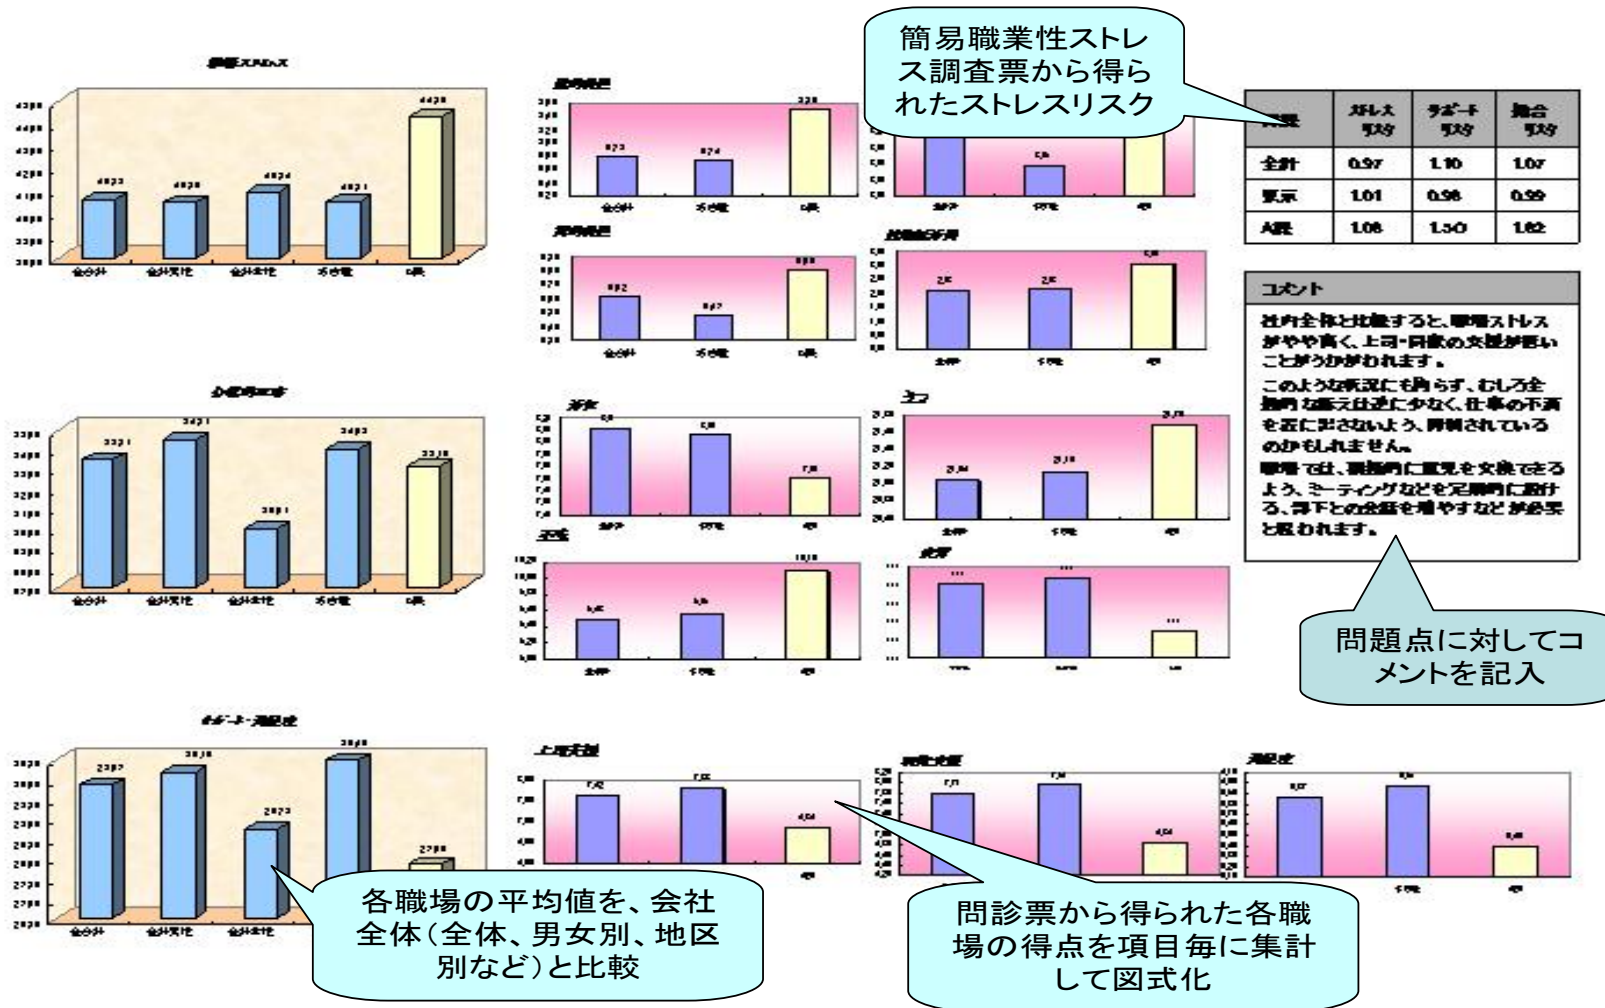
簡易職業性ストレス調査票から得られたストレスリスク

| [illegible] | ストレスリスク | サポートリスク | 総合リスク |
|---|---|---|---|
| 全社 | 0.97 | 1.10 | 1.07 |
| 東京 | 1.01 | 0.98 | 0.99 |
| A課 | 1.08 | 1.50 | 1.62 |

コメント

社内全体と比較すると、職場ストレスがやや高く、上司・同僚の支援が低いことがうかがわれます。

このような状況にも拘らず、むしろ全般的な訴えは逆に少なく、仕事の不満を表に出さないよう、抑制されているのかもしれません。

職場では、積極的に意見を交換できるよう、ミーティングなどを定期的に設ける、部下との会話を増やすなどが必要と思われます。

問題点に対してコメントを記入

各職場の平均値を、会社全体(全体、男女別、地区別など)と比較

問診票から得られた各職場の得点を項目毎に集計して図式化